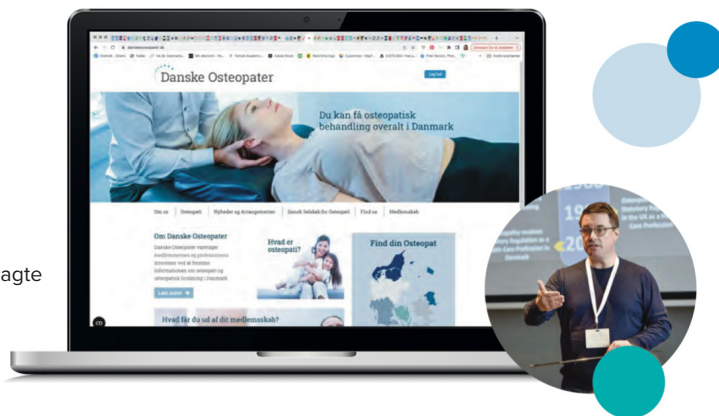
agte

Danske Osteopater

Log ind

Du kan få osteopatisk behandling overalt i Danmark

Om os | Osteopati | Nyheder og Arrangementer | Dansk Selskab for Osteopati | Find os | Medlemskab

Om Danske Osteopater

Danske Osteopater varetager medlemmernes og professionens interesser ved at formidle informationer om osteopati og osteopatisk forskning i Danmark

Læs mere

Hvad er osteopati?

Find din Osteopat

Hvad får du ud af dit medlemsskab?